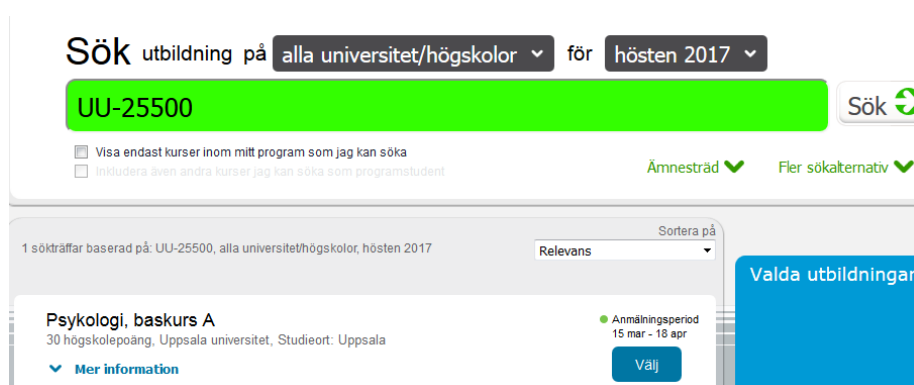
Sök utbildning på alla universitet/högskolor för hösten 2017

UU-25500

Sök

Visa endast kurser inom mitt program som jag kan söka

Inkludera även andra kurser jag kan söka som programstudent

Ämnesträd

Fler sökalternativ

1 sökträffar baserad på: UU-25500, alla universitet/högskolor, hösten 2017

Sortera på

Relevans

Valda utbildningar

Psykologi, baskurs A

30 högskolepoäng, Uppsala universitet, Studieort: Uppsala

Anmälningsperiod 15 mar - 18 apr

Välj

Mer information